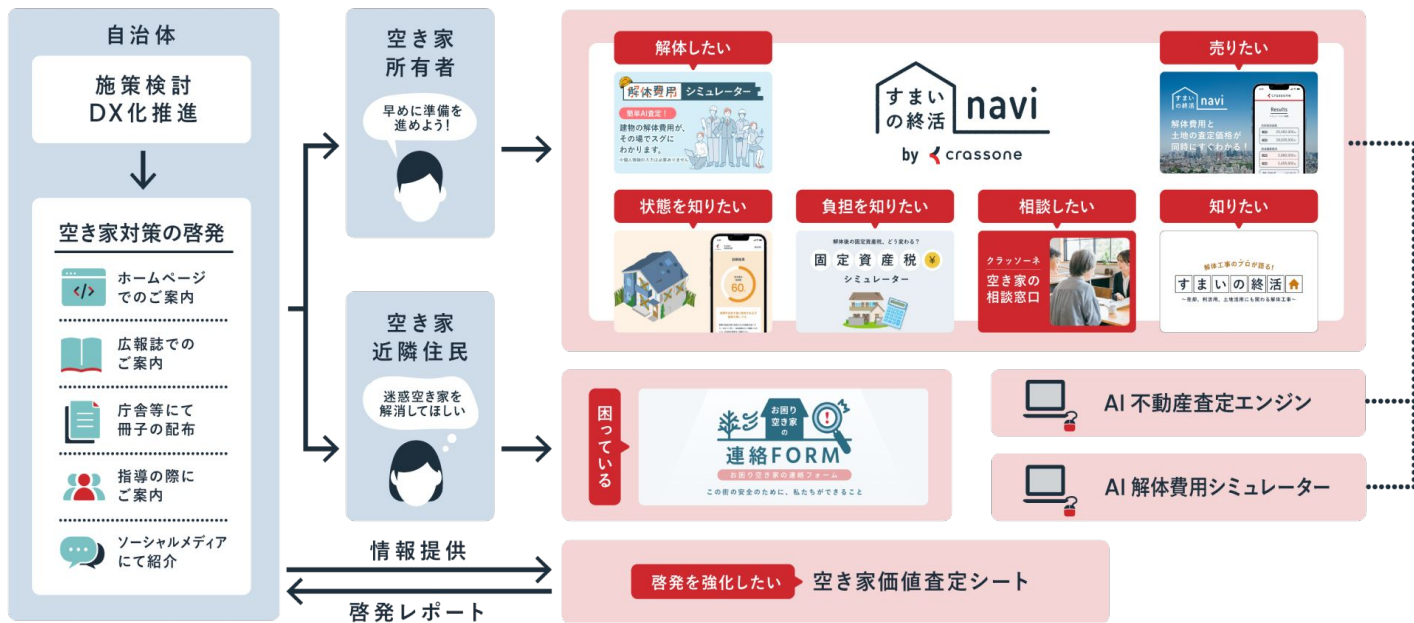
自治体

施策検討
DX化推進

空き家対策の啓発

ホームページでのご案内

広報誌でのご案内

庁舎等にて冊子の配布

指導の際にご案内

ソーシャルメディアにて紹介

空き家所有者

早めに準備を進めよう!

空き家近隣住民

迷惑空き家を解消してほしい

情報提供

啓発レポート

解体したい

解体費用 シミュレーター

簡単AI査定!

建物の解体費用が、その場でスグにわかります。

すまいの終活 navi

by crassone

売りたい

すまいの終活 navi

解体費用と土地の査定価格が同時にすぐわかる!

Results

状態を知りたい

60

負担を知りたい

解体後の固定資産税、どう変わる?

固定資産税 ¥ シミュレーター

相談したい

クラッソーネ

空き家の相談窓口

知りたい

解体工事のプロが語る!

すまいの終活

困っている

お困り空き家の

連絡FORM

お困り空き家の連絡フォーム

この街の安全のために、私たちができること

AI 不動産査定エンジン

AI 解体費用シミュレーター

啓発を強化したい

空き家価値査定シート